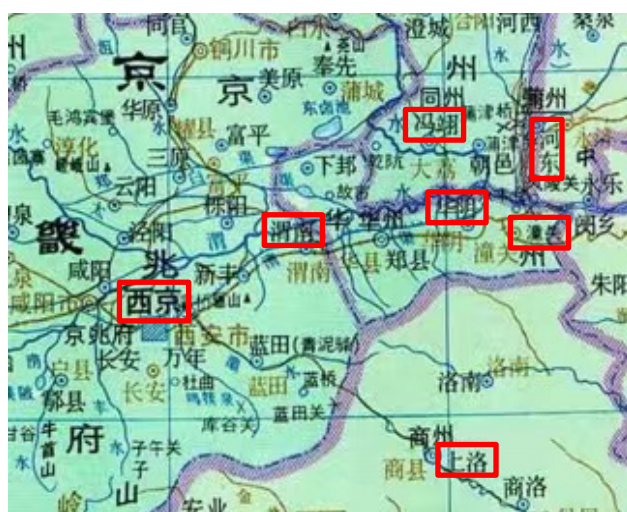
同官
铜川市
澄城
河西
京
京
州
美原
奉先
华原
同州
蒲州
毛鸿宾堡
耀县
富平
蒲城
冯翊
河东
淳化
三原
下邽
朝邑
云阳
大荔
华阴
渭南
潼关
泾阳
栎阳
华州
阌乡
畿
兆
咸阳
新丰
渭南
华县
郑县
朱阳
西京
咸阳
京兆府
西安市
长安
蓝田
万年
蓝田
洛南
长安
杜曲
郿县
户县
府
蓝田关
库谷关
商州
牛首山
子午关
上洛
商县
商洛
山
安业